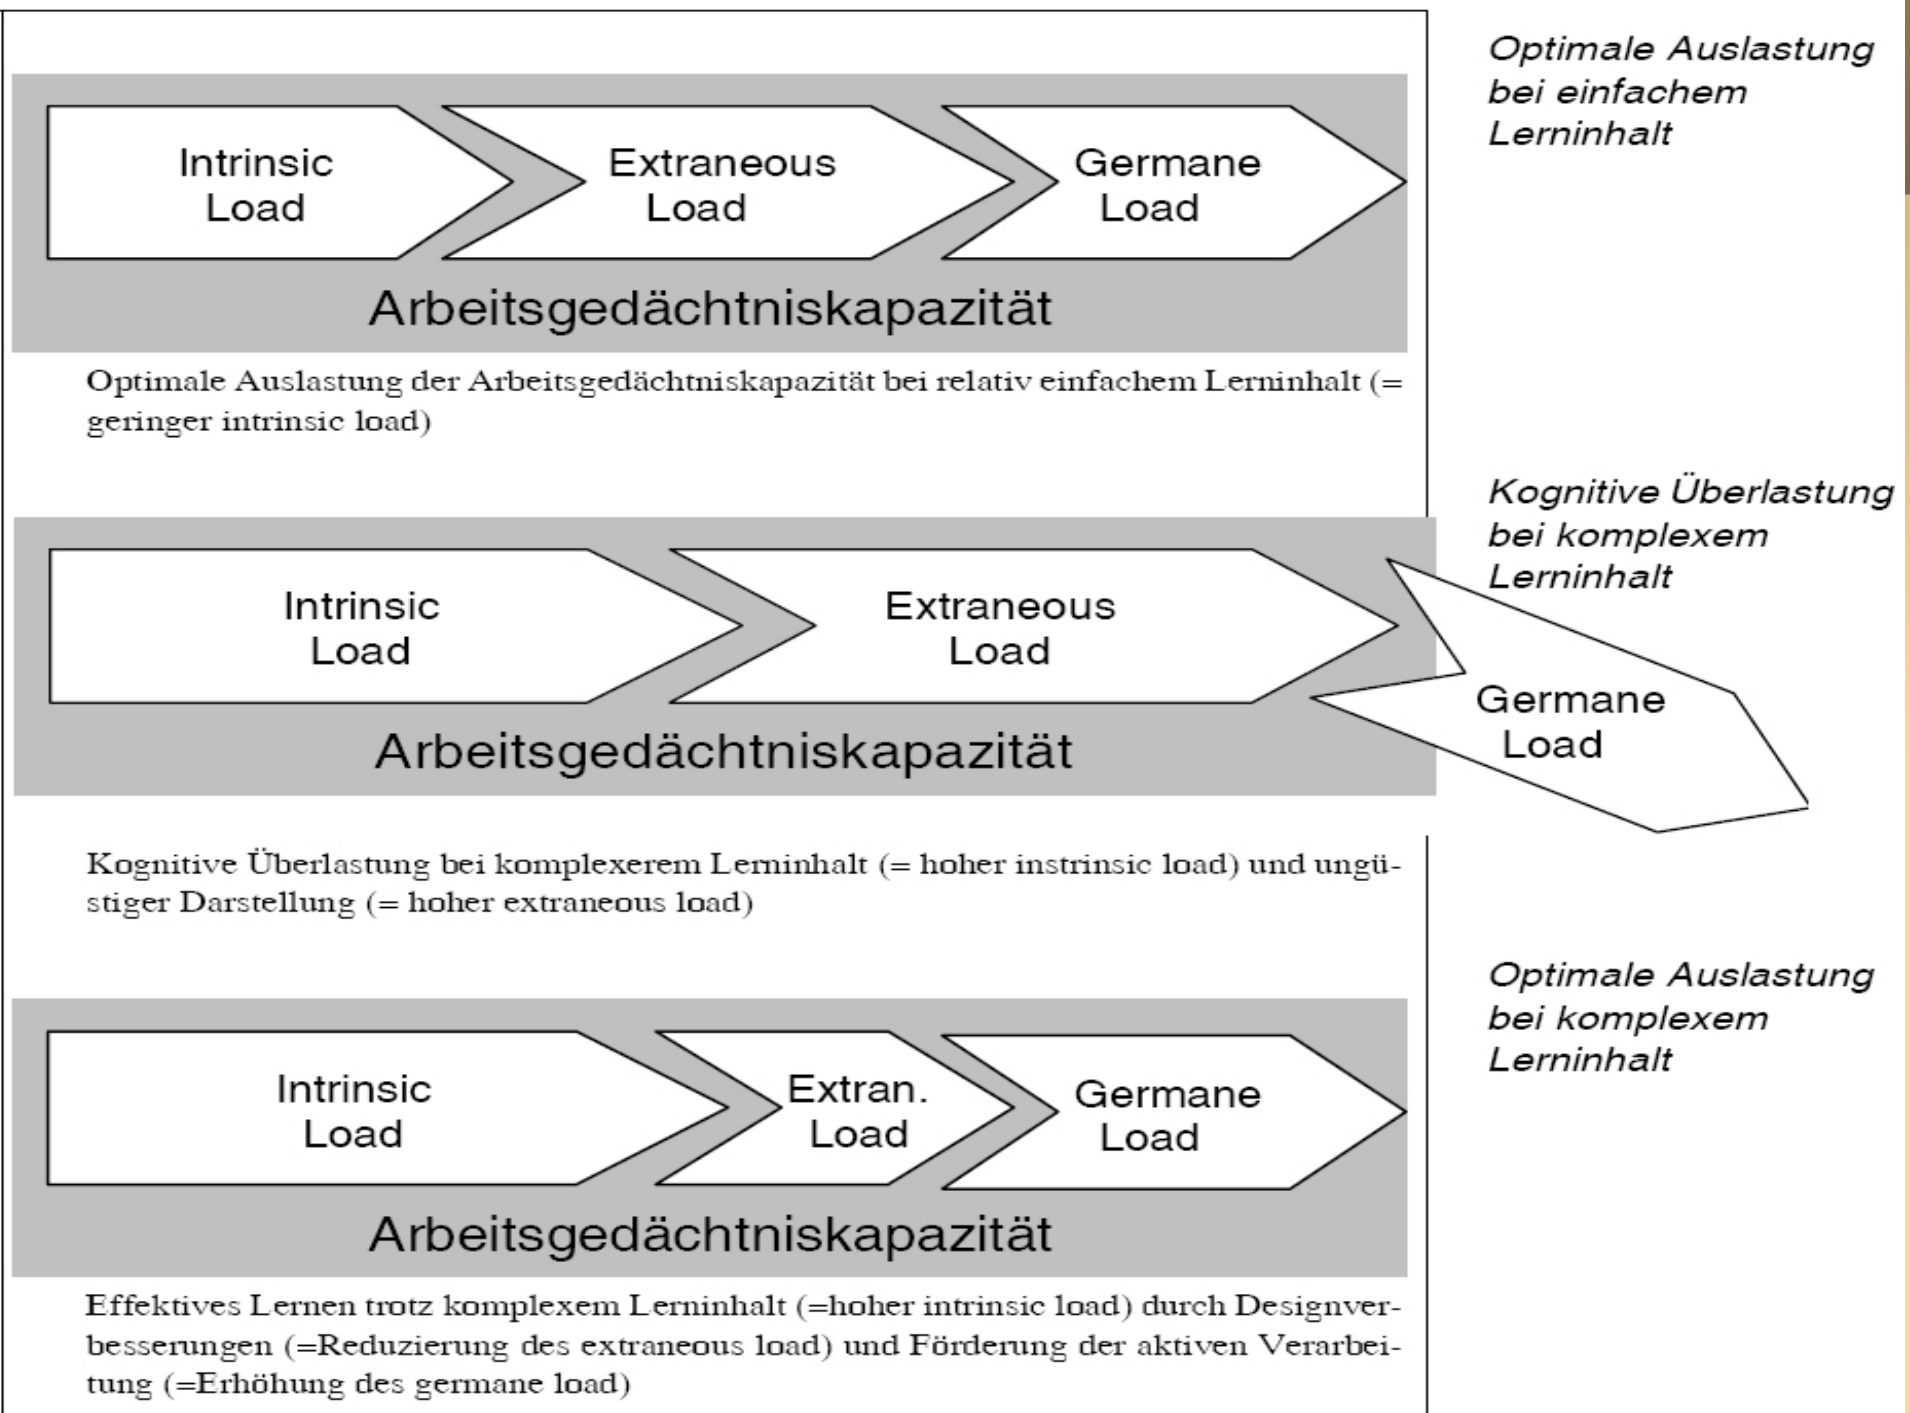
Optimale Auslastung bei einfachem Lerninhalt

Intrinsic Load

Extraneous Load

Germane Load

Arbeitsgedächtniskapazität

Optimale Auslastung der Arbeitsgedächtniskapazität bei relativ einfachem Lerninhalt (= geringer intrinsic load)

Kognitive Überlastung bei komplexem Lerninhalt

Intrinsic Load

Extraneous Load

Germane Load

Arbeitsgedächtniskapazität

Kognitive Überlastung bei komplexerem Lerninhalt (= hoher instrinsic load) und ungünstiger Darstellung (= hoher extraneous load)

Optimale Auslastung bei komplexem Lerninhalt

Intrinsic Load

Extran. Load

Germane Load

Arbeitsgedächtniskapazität

Effektives Lernen trotz komplexem Lerninhalt (=hoher intrinsic load) durch Designverbesserungen (=Reduzierung des extraneous load) und Förderung der aktiven Verarbeitung (=Erhöhung des germane load)